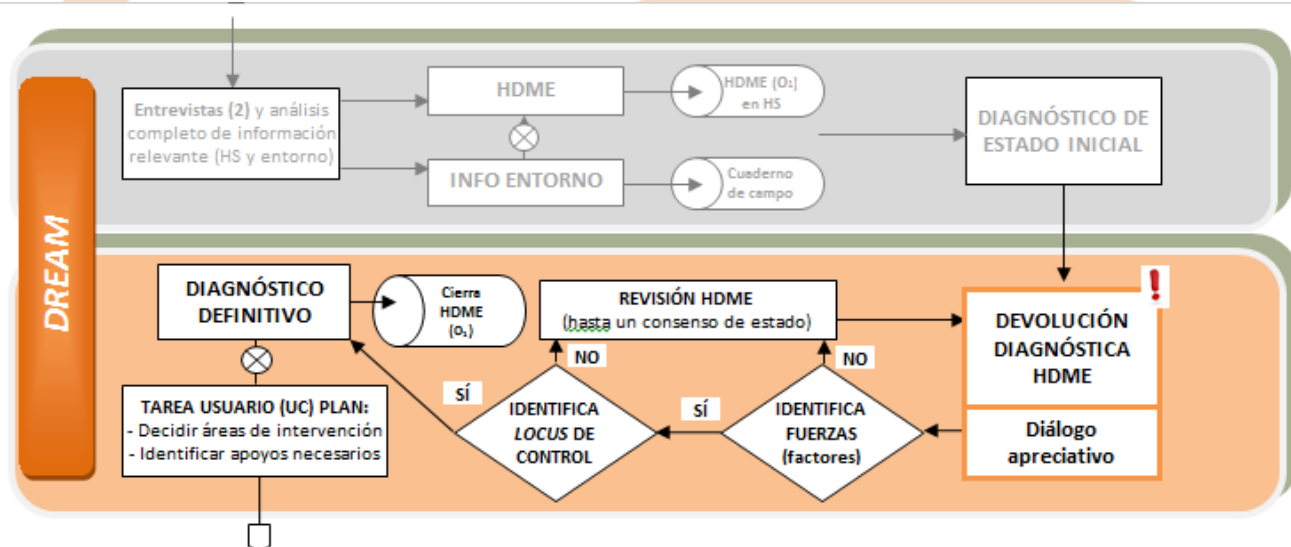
DREAM

Entrevistas (2) y análisis completo de información relevante (HS y entorno)

HDME

HDME ($O_1$) en HS

INFO ENTORNO

Cuaderno de campo

DIAGNÓSTICO DE ESTADO INICIAL

DIAGNÓSTICO DEFINITIVO

Cierra HDME ($O_1$)

REVISIÓN HDME (hasta un consenso de estado)

!

DEVOLUCIÓN DIAGNÓSTICA HDME

Diálogo apreciativo

NO

NO

SÍ

SÍ

IDENTIFICA *LOCUS* DE CONTROL

IDENTIFICA FUERZAS (factores)

TAREA USUARIO (UC) PLAN:
- Decidir áreas de intervención
- Identificar apoyos necesarios